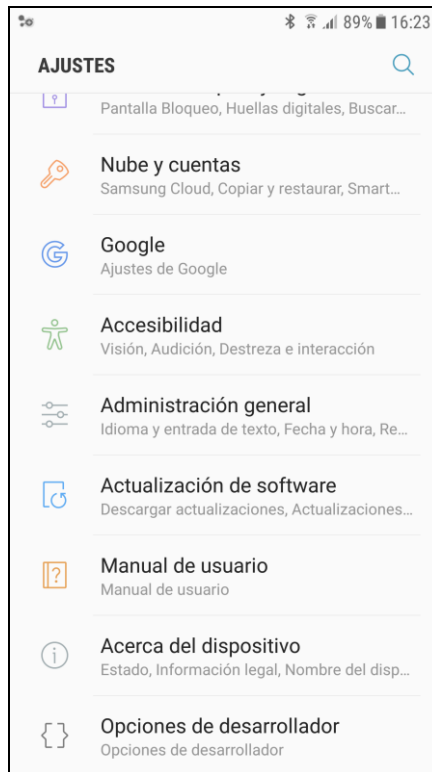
89% 16:23

AJUSTES

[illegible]
Pantalla Bloqueo, Huellas digitales, Buscar...

Nube y cuentas
Samsung Cloud, Copiar y restaurar, Smart...

Google
Ajustes de Google

Accesibilidad
Visión, Audición, Destreza e interacción

Administración general
Idioma y entrada de texto, Fecha y hora, Re...

Actualización de software
Descargar actualizaciones, Actualizaciones...

Manual de usuario
Manual de usuario

Acerca del dispositivo
Estado, Información legal, Nombre del disp...

Opciones de desarrollador
Opciones de desarrollador